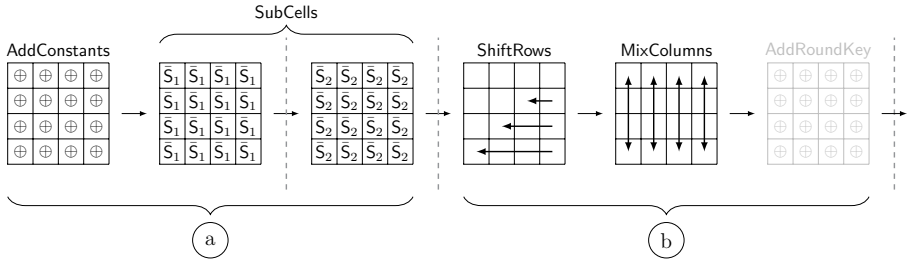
SubCells

AddConstants

| $\oplus$ | $\oplus$ | $\oplus$ | $\oplus$ |
|---|---|---|---|
| $\oplus$ | $\oplus$ | $\oplus$ | $\oplus$ |
| $\oplus$ | $\oplus$ | $\oplus$ | $\oplus$ |
| $\oplus$ | $\oplus$ | $\oplus$ | $\oplus$ |

| $\bar{S}_1$ | $\bar{S}_1$ | $\bar{S}_1$ | $\bar{S}_1$ |
|---|---|---|---|
| $\bar{S}_1$ | $\bar{S}_1$ | $\bar{S}_1$ | $\bar{S}_1$ |
| $\bar{S}_1$ | $\bar{S}_1$ | $\bar{S}_1$ | $\bar{S}_1$ |
| $\bar{S}_1$ | $\bar{S}_1$ | $\bar{S}_1$ | $\bar{S}_1$ |

| $\bar{S}_2$ | $\bar{S}_2$ | $\bar{S}_2$ | $\bar{S}_2$ |
|---|---|---|---|
| $\bar{S}_2$ | $\bar{S}_2$ | $\bar{S}_2$ | $\bar{S}_2$ |
| $\bar{S}_2$ | $\bar{S}_2$ | $\bar{S}_2$ | $\bar{S}_2$ |
| $\bar{S}_2$ | $\bar{S}_2$ | $\bar{S}_2$ | $\bar{S}_2$ |

ShiftRows

MixColumns

AddRoundKey

| $\oplus$ | $\oplus$ | $\oplus$ | $\oplus$ |
|---|---|---|---|
| $\oplus$ | $\oplus$ | $\oplus$ | $\oplus$ |
| $\oplus$ | $\oplus$ | $\oplus$ | $\oplus$ |
| $\oplus$ | $\oplus$ | $\oplus$ | $\oplus$ |

a

b